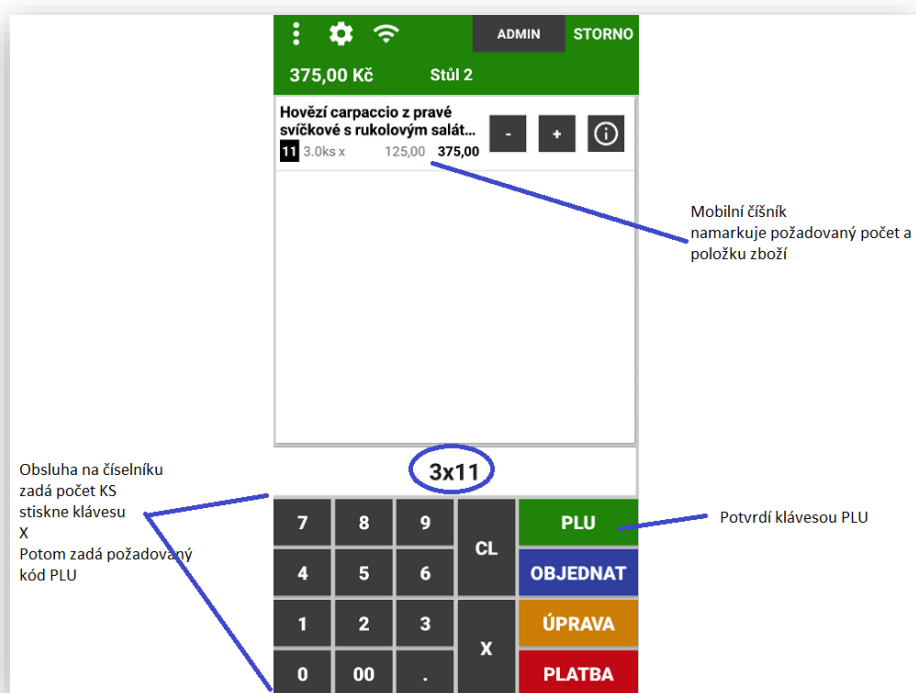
ADMIN
STORNO

375,00 Kč
Stůl 2

Hovězí carpaccio z pravé svíčkové s rukolovým salát...
11 3.0ks x 125,00 375,00

-
+

Mobilní číšník namarkuje požadovaný počet a položku zboží

3x11

Obsluha na číselníku zadá počet KS stiskne klávesu X Potom zadá požadovaný kód PLU

7
8
9
CL
PLU
4
5
6
OBJEDNAT
1
2
3
X
ÚPRAVA
0
00
.
PLATBA

Potvrdí klávesou PLU